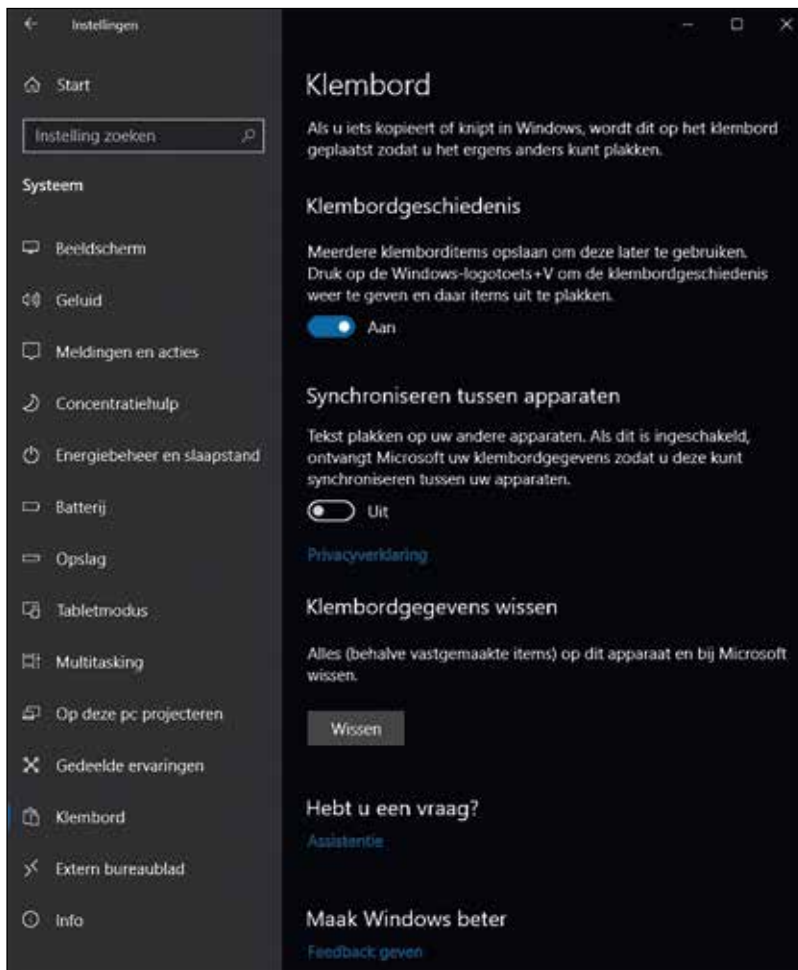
Instellingen

Start

Instelling zoeken

Systeem

Beeldscherm

Geluid

Meldingen en acties

Concentratiehulp

Energiebeheer en slaapstand

Batterij

Opslag

Tabletmodus

Multitasking

Op deze pc projecteren

Gedeelde ervaringen

Klembord

Extern bureaublad

Info

Klembord

Als u iets kopieert of knipt in Windows, wordt dit op het klembord geplaatst zodat u het ergens anders kunt plakken.

Klembordgeschiedenis

Meerdere klemborditems opslaan om deze later te gebruiken. Druk op de Windows-logotoets+V om de klembordgeschiedenis weer te geven en daar items uit te plakken.

Aan

Synchroniseren tussen apparaten

Tekst plakken op uw andere apparaten. Als dit is ingeschakeld, ontvangt Microsoft uw klembordgegevens zodat u deze kunt synchroniseren tussen uw apparaten.

Uit

Privacyverklaring

Klembordgegevens wissen

Alles (behalve vastgemaakte items) op dit apparaat en bij Microsoft wissen.

Wissen

Hebt u een vraag?

Assistentie

Maak Windows beter

Feedback geven